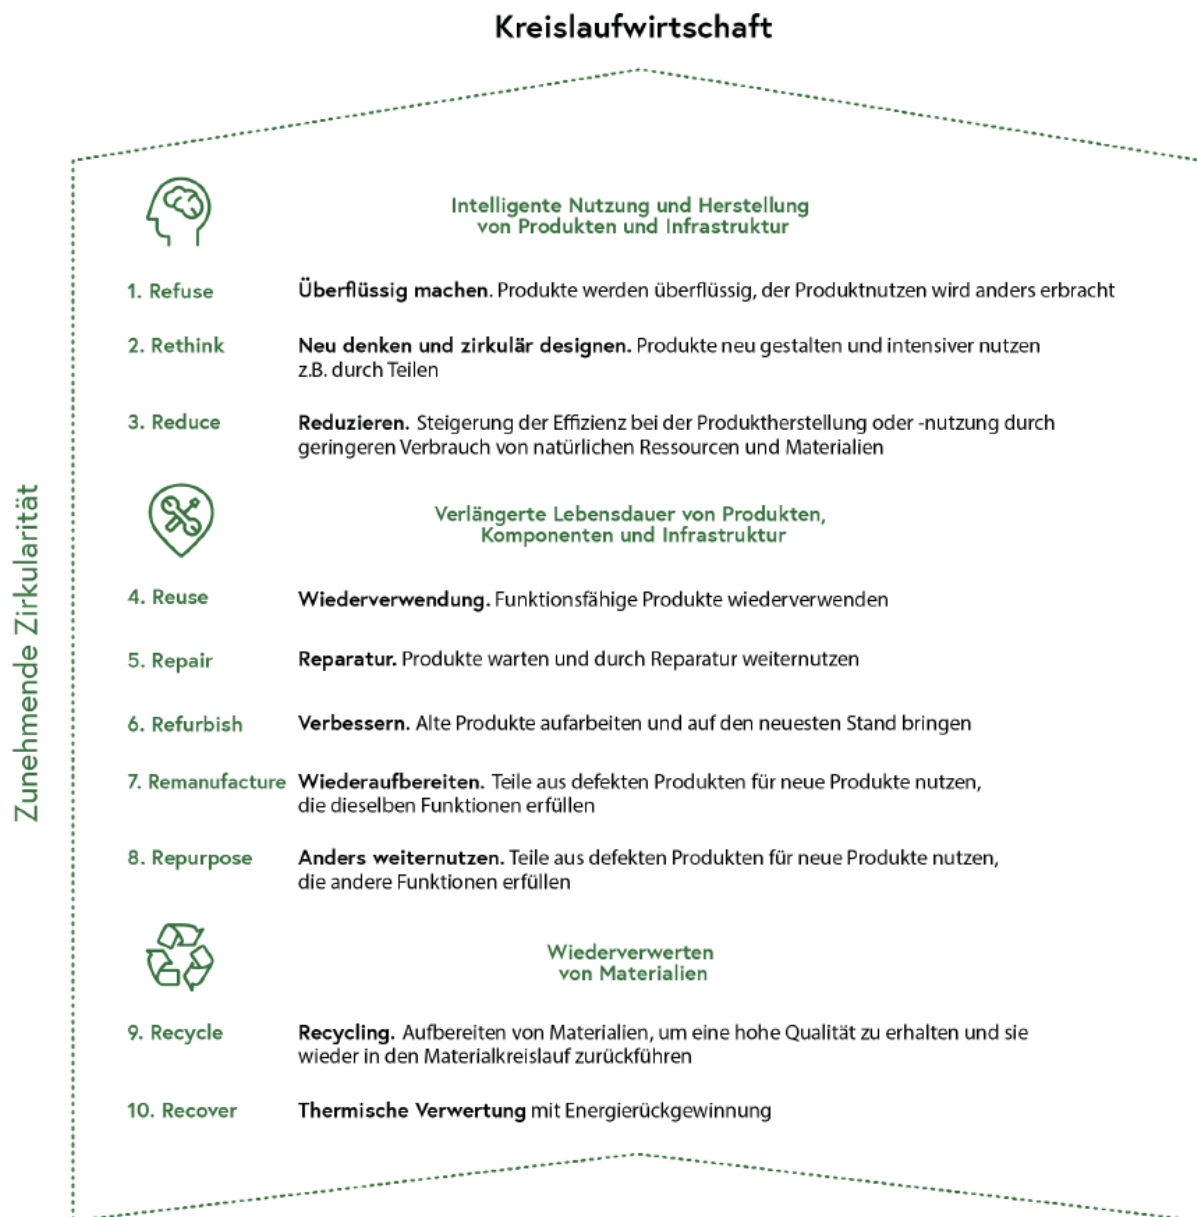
Kreislaufwirtschaft

Zunehmende Zirkularität

Intelligente Nutzung und Herstellung von Produkten und Infrastruktur

1. Refuse **Überflüssig machen.** Produkte werden überflüssig, der Produktnutzen wird anders erbracht

2. Rethink **Neu denken und zirkulär designen.** Produkte neu gestalten und intensiver nutzen z.B. durch Teilen

3. Reduce **Reduzieren.** Steigerung der Effizienz bei der Produktherstellung oder -nutzung durch geringeren Verbrauch von natürlichen Ressourcen und Materialien

Verlängerte Lebensdauer von Produkten, Komponenten und Infrastruktur

4. Reuse **Wiederverwendung.** Funktionsfähige Produkte wiederverwenden

5. Repair **Reparatur.** Produkte warten und durch Reparatur weiternutzen

6. Refurbish **Verbessern.** Alte Produkte aufarbeiten und auf den neuesten Stand bringen

7. Remanufacture **Wiederaufbereiten.** Teile aus defekten Produkten für neue Produkte nutzen, die dieselben Funktionen erfüllen

8. Repurpose **Anders weiternutzen.** Teile aus defekten Produkten für neue Produkte nutzen, die andere Funktionen erfüllen

Wiederverwerten von Materialien

9. Recycle **Recycling.** Aufbereiten von Materialien, um eine hohe Qualität zu erhalten und sie wieder in den Materialkreislauf zurückführen

10. Recover **Thermische Verwertung** mit Energierückgewinnung